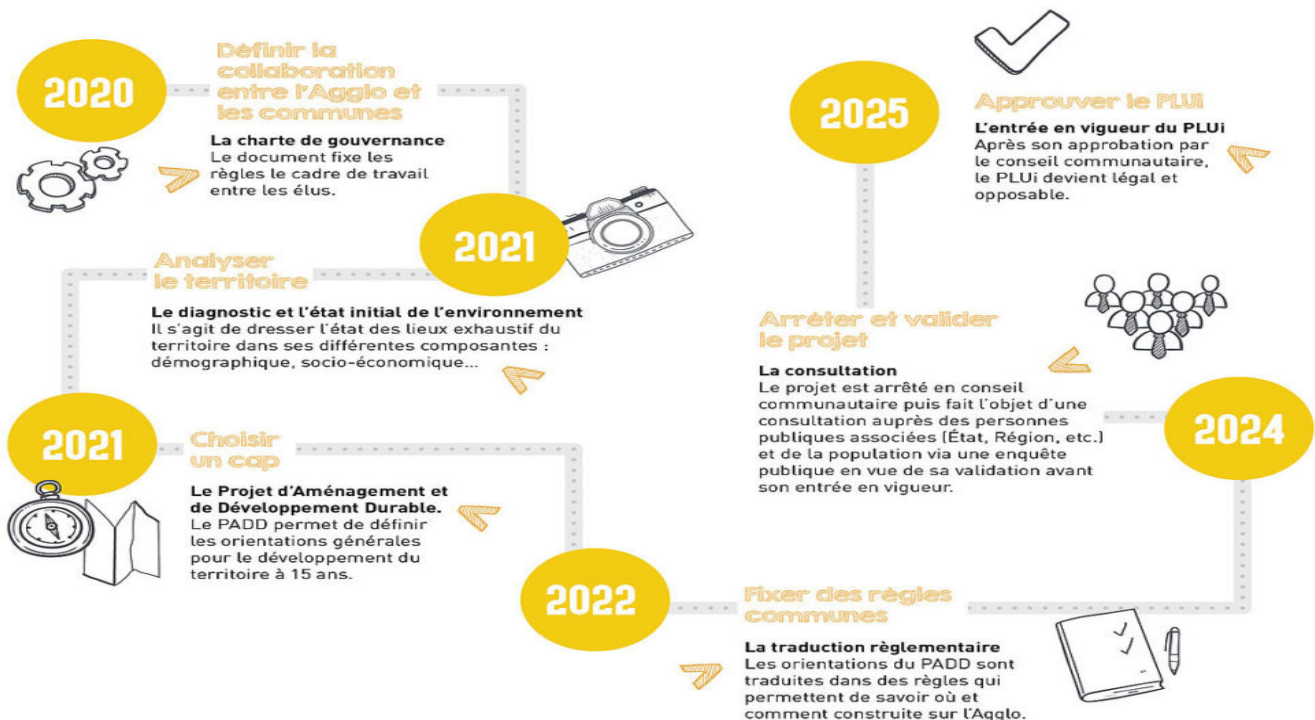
2020

Définir la collaboration entre l'Agglo et les communes

La charte de gouvernance
Le document fixe les règles le cadre de travail entre les élus.

2021

Analyser le territoire

Le diagnostic et l'état initial de l'environnement
Il s'agit de dresser l'état des lieux exhaustif du territoire dans ses différentes composantes : démographique, socio-économique...

2021

Choisir un cap

Le Projet d'Aménagement et de Développement Durable.
Le PADD permet de définir les orientations générales pour le développement du territoire à 15 ans.

2022

Fixer des règles communes

La traduction règlementaire
Les orientations du PADD sont traduites dans des règles qui permettent de savoir où et comment construite sur l'Agglo.

2024

Arrêter et valider le projet

La consultation
Le projet est arrêté en conseil communautaire puis fait l'objet d'une consultation auprès des personnes publiques associées (État, Région, etc.) et de la population via une enquête publique en vue de sa validation avant son entrée en vigueur.

2025

Approuver le PLUi

L'entrée en vigueur du PLUi
Après son approbation par le conseil communautaire, le PLUi devient légal et opposable.